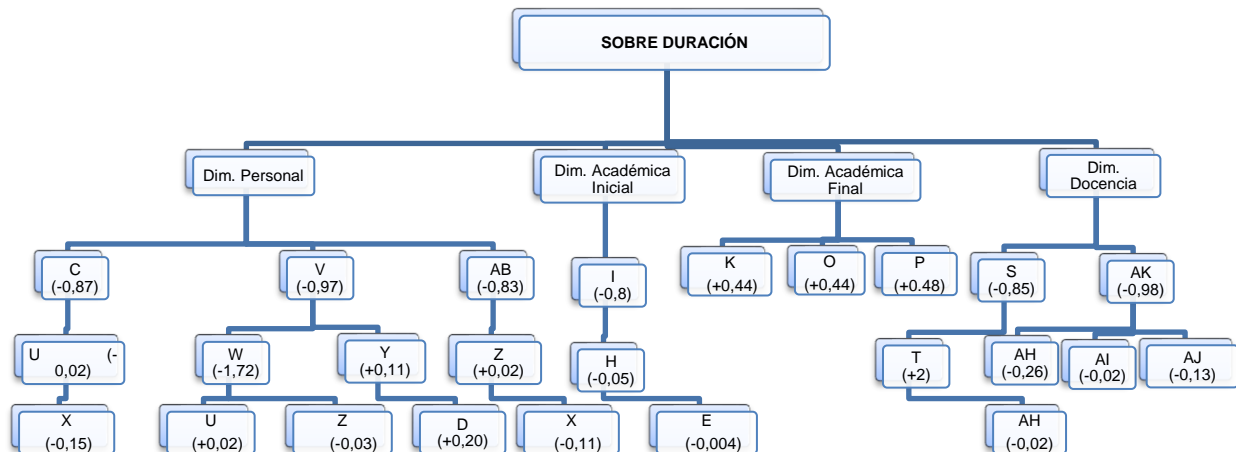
SOBRE DURACIÓN

Dim. Personal

Dim. Académica Inicial

Dim. Académica Final

Dim. Docencia

C (-0,87)

V (-0,97)

AB (-0,83)

I (-0,8)

K (+0,44)

O (+0,44)

P (+0.48)

S (-0,85)

AK (-0,98)

U (-0,02)

W (-1,72)

Y (+0,11)

Z (+0,02)

H (-0,05)

T (+2)

AH (-0,26)

AI (-0,02)

AJ (-0,13)

X (-0,15)

U (+0,02)

Z (-0,03)

D (+0,20)

X (-0,11)

E (-0,004)

AH (-0,02)